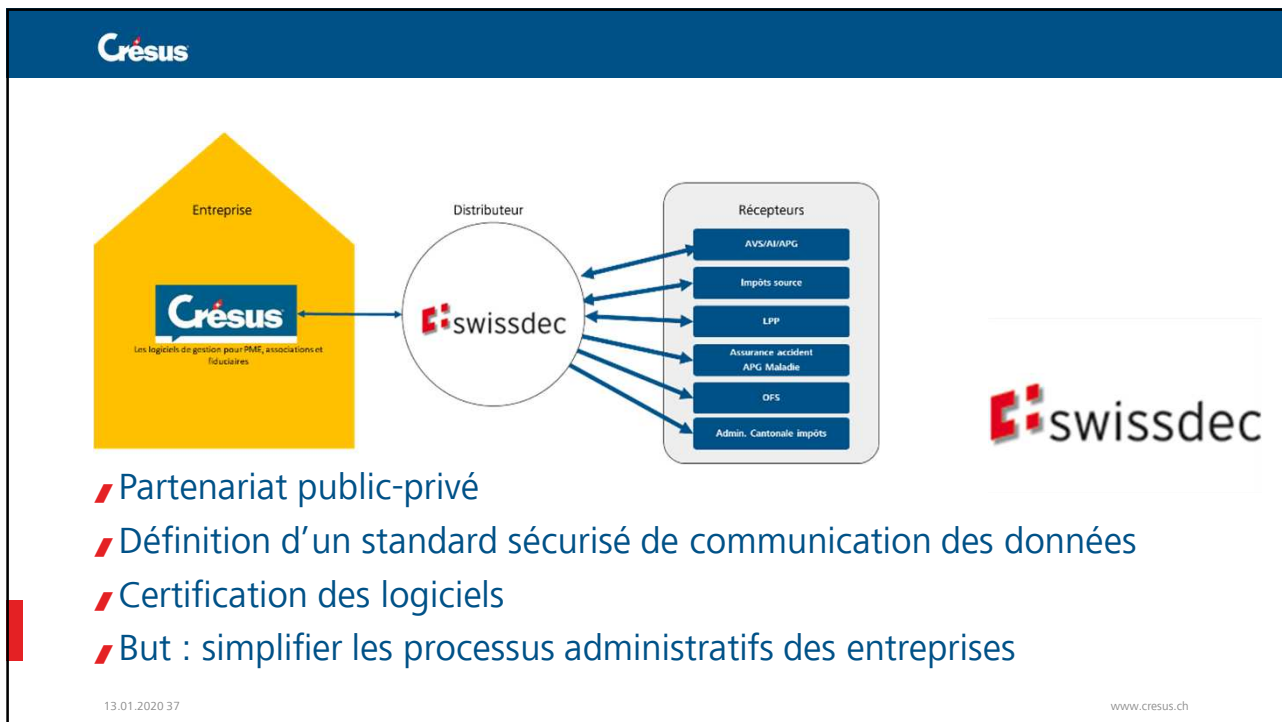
Crésus

Entreprise

Crésus
Les logiciels de gestion pour PME, associations et fiduciaires

Distributeur

swissdec

Récepteurs

AVS/AI/APG

Impôts source

LPP

Assurance accident
APG Maladie

OFS

Admin. Cantonale impôts

swissdec

Partenariat public-privé

Définition d'un standard sécurisé de communication des données

Certification des logiciels

But : simplifier les processus administratifs des entreprises

13.01.2020 37

www.cresus.ch